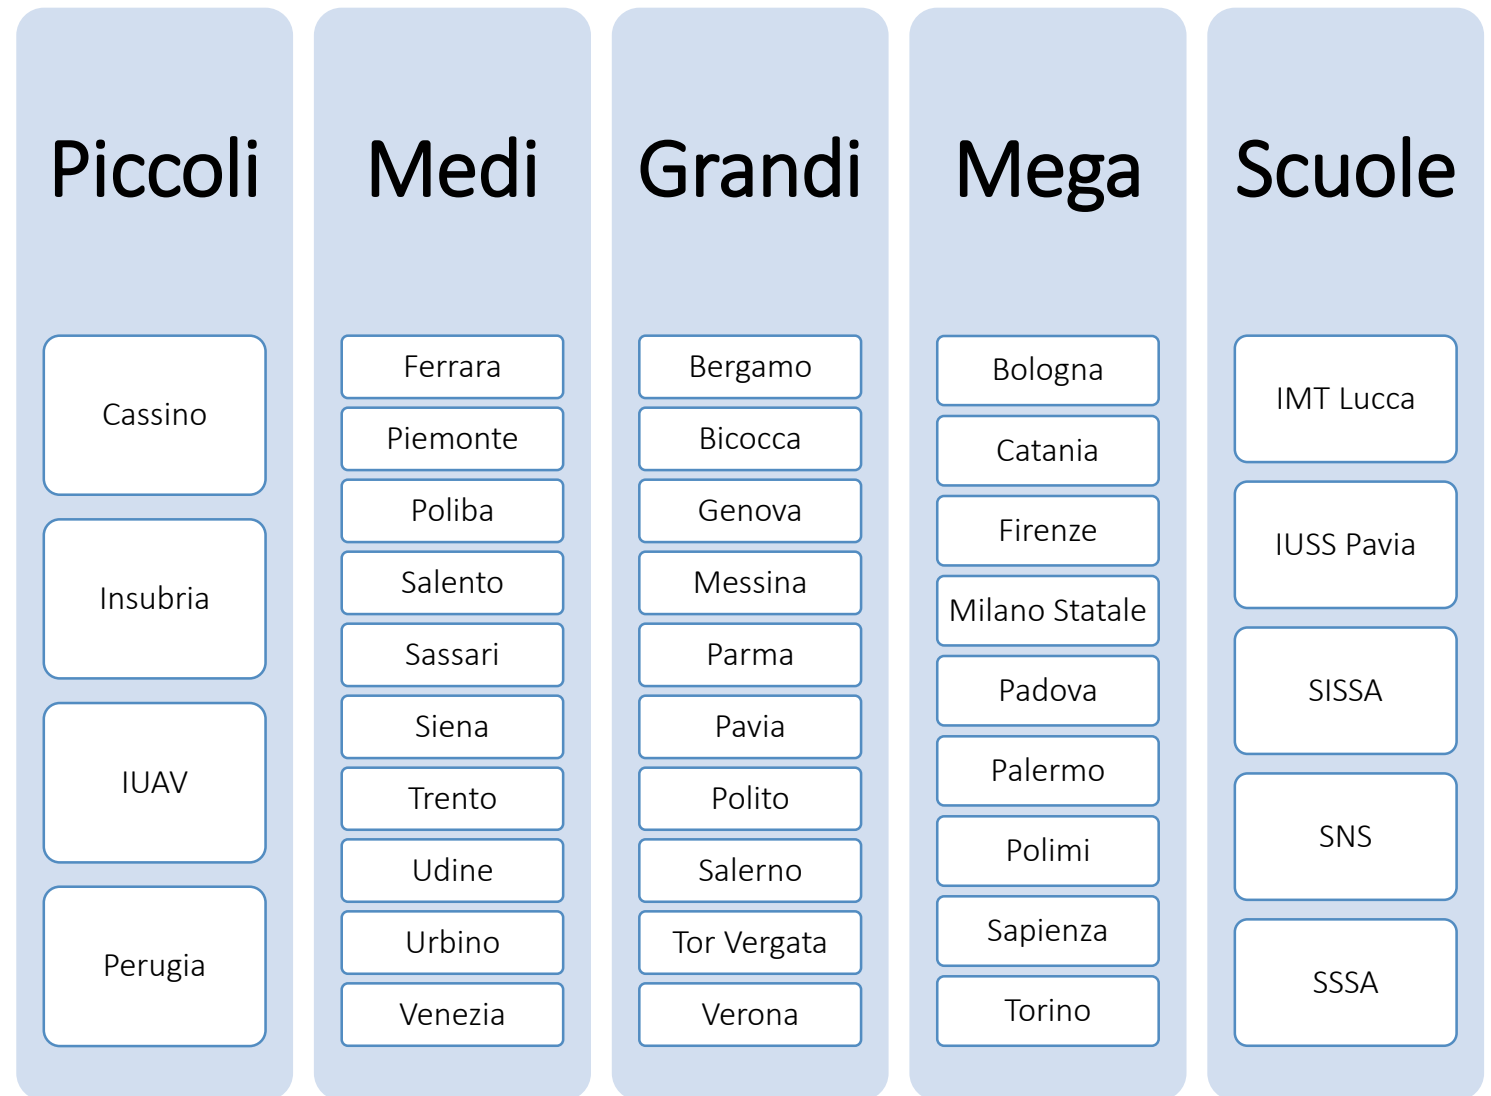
Piccoli

Cassino

Insubria

IUAV

Perugia

Medi

Ferrara

Piemonte

Poliba

Salento

Sassari

Siena

Trento

Udine

Urbino

Venezia

Grandi

Bergamo

Bicocca

Genova

Messina

Parma

Pavia

Polito

Salerno

Tor Vergata

Verona

Mega

Bologna

Catania

Firenze

Milano Statale

Padova

Palermo

Polimi

Sapienza

Torino

Scuole

IMT Lucca

IUSS Pavia

SISSA

SNS

SSSA